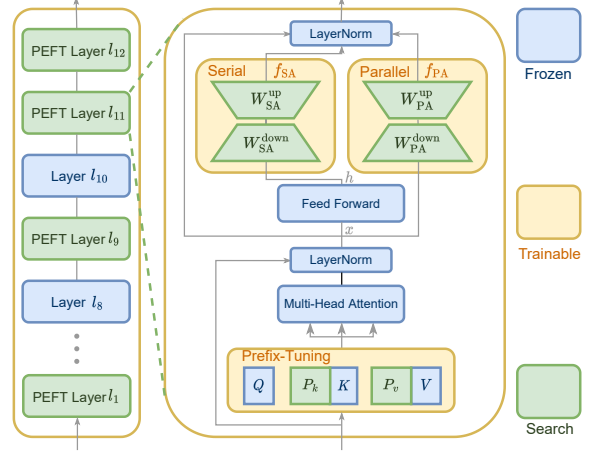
PEFT Layer $l_{12}$

PEFT Layer $l_{11}$

Layer $l_{10}$

PEFT Layer $l_9$

Layer $l_8$

PEFT Layer $l_1$

LayerNorm

Serial $f_{\mathrm{SA}}$

$W_{\mathrm{SA}}^{\mathrm{up}}$

$W_{\mathrm{SA}}^{\mathrm{down}}$

Parallel $f_{\mathrm{PA}}$

$W_{\mathrm{PA}}^{\mathrm{up}}$

$W_{\mathrm{PA}}^{\mathrm{down}}$

$h$

Feed Forward

$x$

LayerNorm

Multi-Head Attention

Prefix-Tuning

$Q$

$P_k$

$K$

$P_v$

$V$

Frozen

Trainable

Search